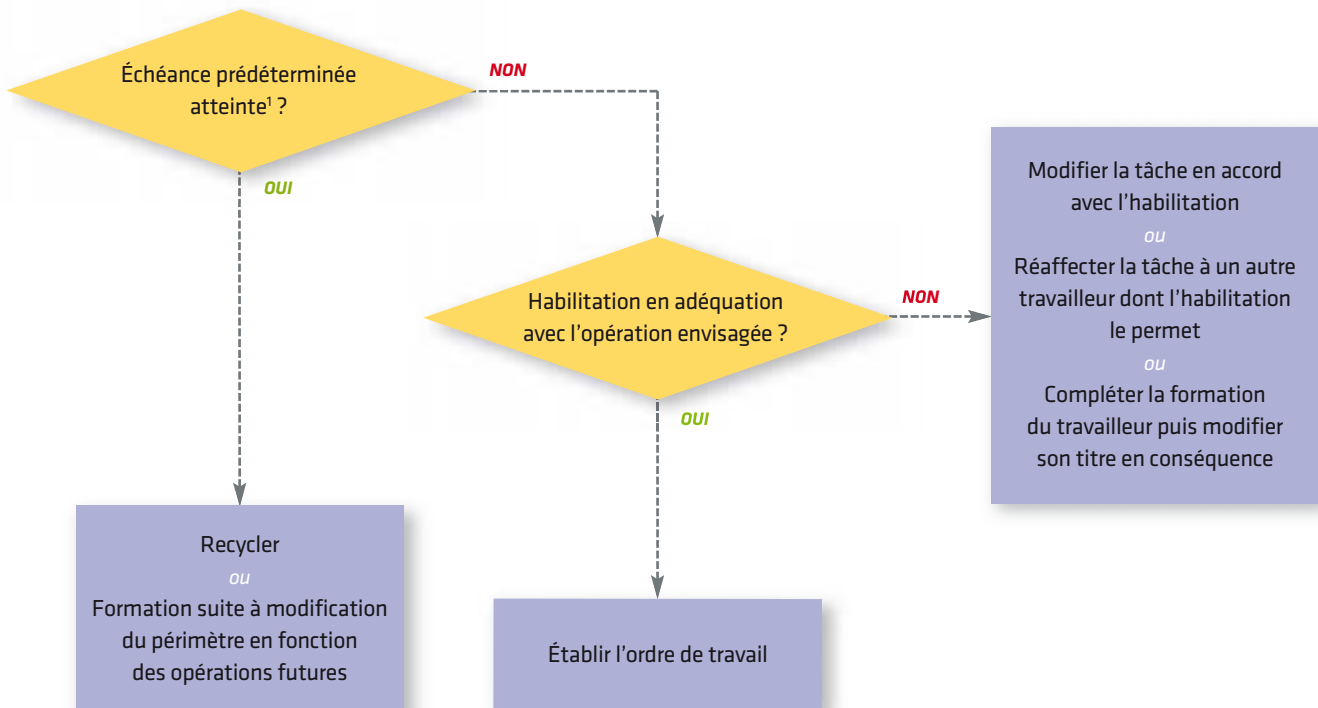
Échéance prédéterminée atteinte$^1$ ?

NON

OUI

Habilitation en adéquation avec l'opération envisagée ?

NON

OUI

Modifier la tâche en accord avec l'habilitation
ou
Réaffecter la tâche à un autre travailleur dont l'habilitation le permet
ou
Compléter la formation du travailleur puis modifier son titre en conséquence

Recycler
ou
Formation suite à modification du périmètre en fonction des opérations futures

Établir l'ordre de travail